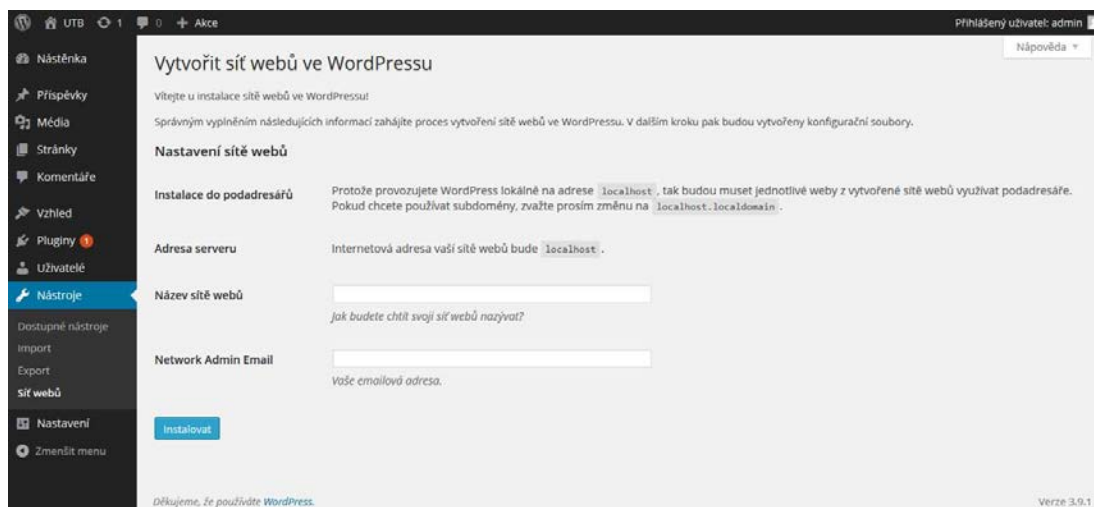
UTB 1 0 + Akce

Přihlášený uživatel: admin

Nápověda ▾

Nástěnka
Příspěvky
Média
Stránky
Komentáře
Vzhled
Pluginy 1
Uživatelé
Nástroje
Dostupné nástroje
Import
Export
Síť webů
Nastavení
Zmenšit menu

Vytvořit síť webů ve WordPressu

Vítejte u instalace sítě webů ve WordPressu!

Správným vyplněním následujících informací zahájíte proces vytvoření sítě webů ve WordPressu. V dalším kroku pak budou vytvořeny konfigurační soubory.

Nastavení sítě webů

Instalace do podadresářů

Protože provozujete WordPress lokálně na adrese localhost, tak budou muset jednotlivé weby z vytvořené sítě webů využívat podadresáře. Pokud chcete používat subdomény, zvažte prosím změnu na localhost.localdomain.

Adresa serveru

Internetová adresa vaší sítě webů bude localhost.

Název sítě webů

Jak budete chtít svoji síť webů nazývat?

Network Admin Email

Vaše emailová adresa.

Instalovat

Děkujeme, že používáte WordPress.

Verze 3.9.1